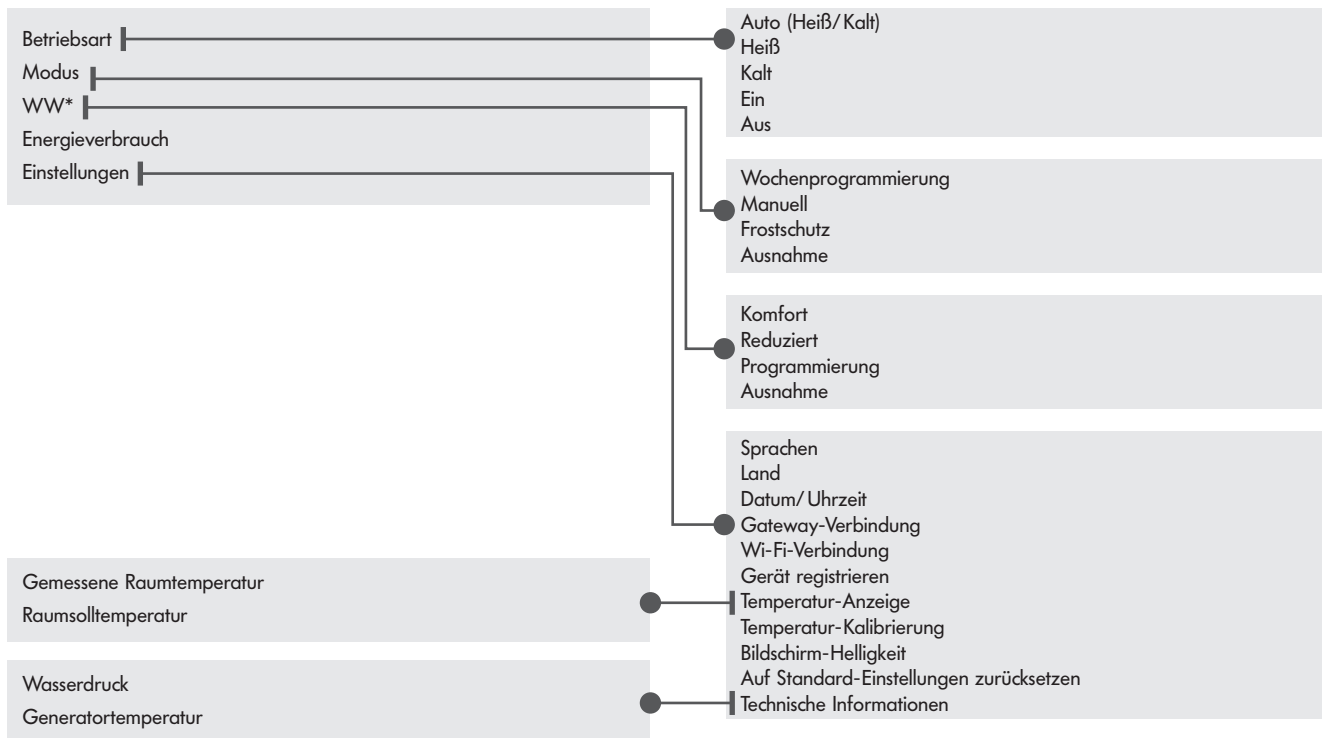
Betriebsart
Modus
WW*
Energieverbrauch
Einstellungen

Auto (Heiß/Kalt)
Heiß
Kalt
Ein
Aus

Wochenprogrammierung
Manuell
Frostschutz
Ausnahme

Komfort
Reduziert
Programmierung
Ausnahme

Sprachen
Land
Datum/Uhrzeit
Gateway-Verbindung
Wi-Fi-Verbindung
Gerät registrieren
Temperatur-Anzeige
Temperatur-Kalibrierung
Bildschirm-Helligkeit
Auf Standard-Einstellungen zurücksetzen
Technische Informationen

Gemessene Raumtemperatur
Raumsolltemperatur

Wasserdruck
Generatortemperatur